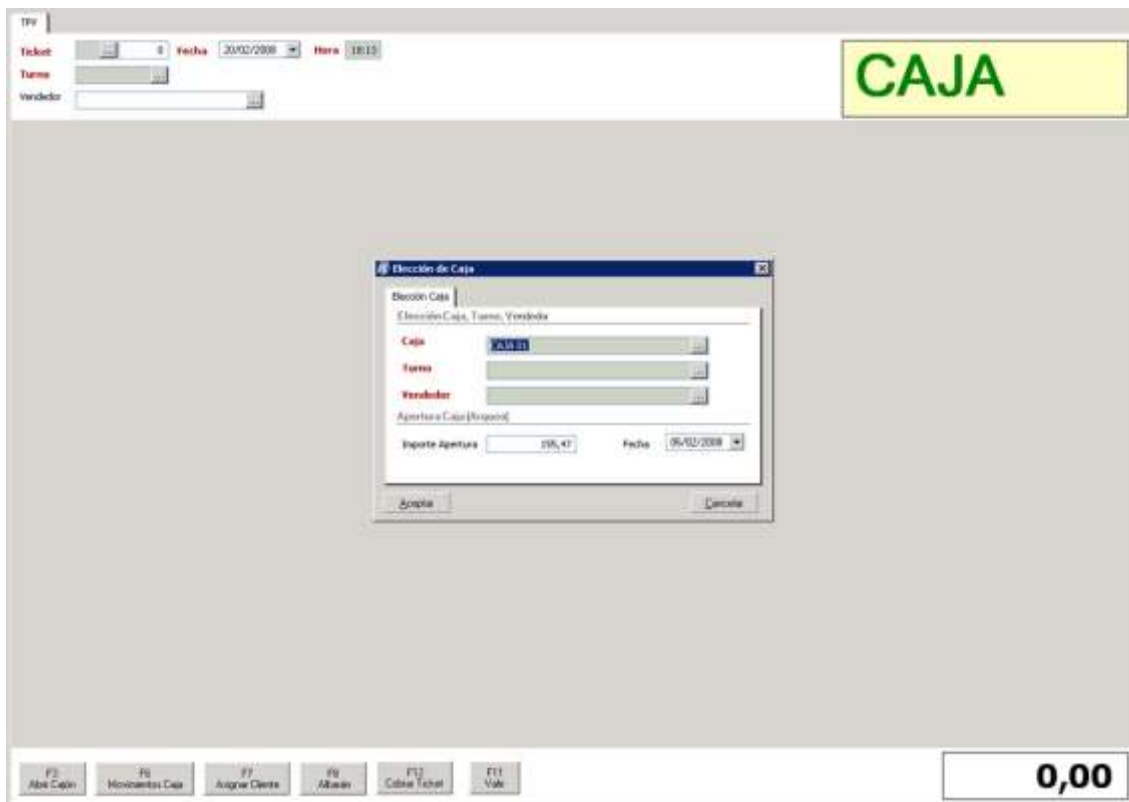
TPV

Ticket ... 0 Fecha 20/02/2008 Hora 18:13
Turno ...
Vendedor ...

CAJA

Elección de Caja

Elección Caja

Elección Caja, Turno, Vendedor

Caja CAJA 01 ...
Turno ...
Vendedor ...

Apertura Caja (Arqueo)

Importe Apertura 195,47 Fecha 05/02/2008

Aceptar Cancelar

F3 Abrir Cajón
F6 Movimientos Caja
F7 Asignar Cliente
F8 Albarán
F12 Cobrar Ticket
F11 Vale

0,00